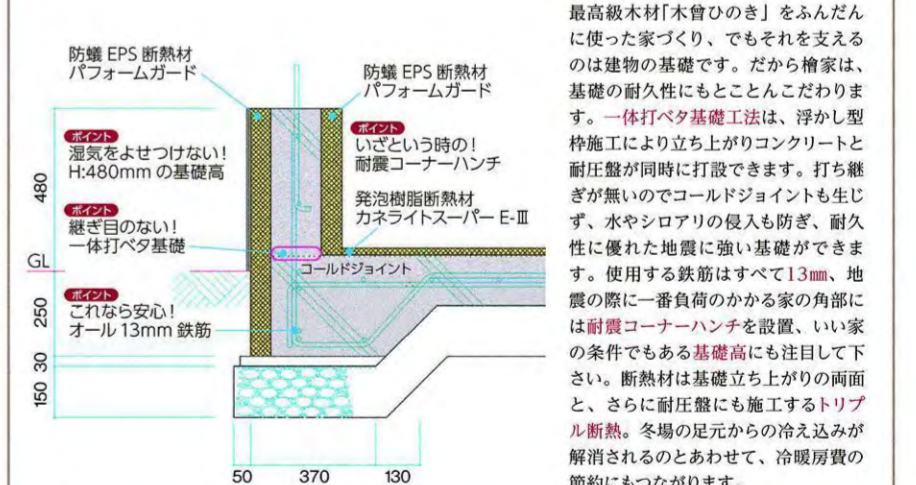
防蟻 EPS 断熱材
パフォームガード

防蟻 EPS 断熱材
パフォームガード

ポイント
湿気をよせつけない!
H:480mm の基礎高

ポイント
いざという時の!
耐震コーナーハンチ

発泡樹脂断熱材
カネライトスーパー E-Ⅲ

ポイント
継ぎ目のない!
一体打ペタ基礎

コールドジョイント

ポイント
これなら安心!
オール 13mm 鉄筋

480

GL

250

30

150

50 370 130

最高級木材「木曾ひのき」をふんだんに使った家づくり、でもそれを支えるのは建物の基礎です。だから檜家は、基礎の耐久性にもとことんこだわります。一体打ペタ基礎工法は、浮かし型枠施工により立ち上がりコンクリートと耐圧盤が同時に打設できます。打ち継ぎが無いのでコールドジョイントも生じず、水やシロアリの侵入も防ぎ、耐久性に優れた地震に強い基礎ができます。使用する鉄筋はすべて13㎜、地震の際に一番負荷のかかる家の角部には耐震コーナーハンチを設置、いい家の条件でもある基礎高にも注目して下さい。断熱材は基礎立ち上がりの両面と、さらに耐圧盤にも施工するトリプル断熱。冬場の足元からの冷え込みが解消されるのとあわせて、冷暖房費の節約にもつながります。